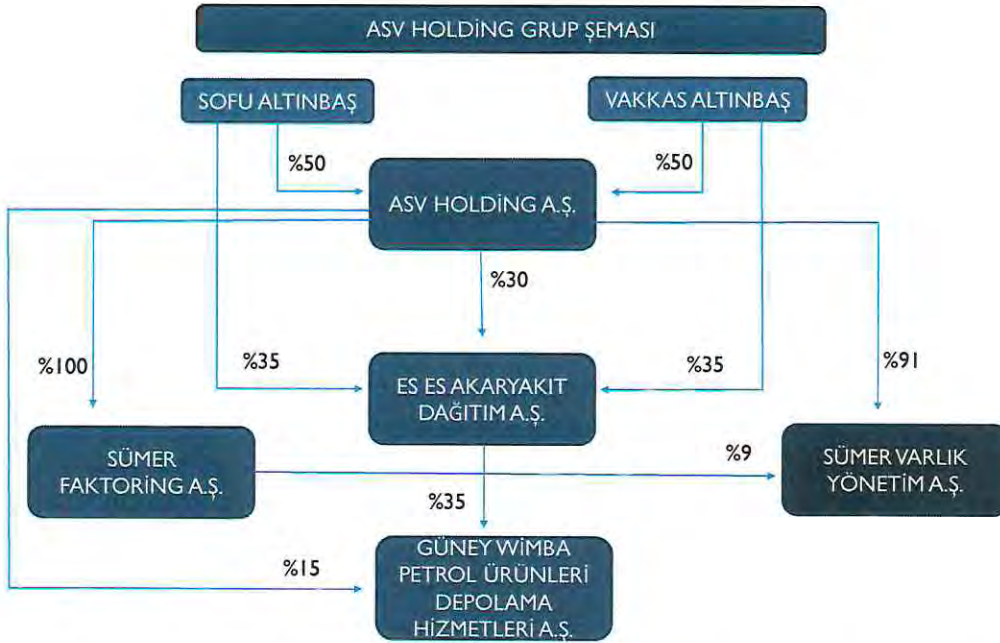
ASV HOLDİNG GRUP ŞEMASI

SOFU ALTINBAŞ

VAKKAS ALTINBAŞ

%50

%50

ASV HOLDİNG A.Ş.

%30

%100

%35

ES ES AKARYAKIT DAĞITIM A.Ş.

%35

%91

SÜMER FAKTORİNG A.Ş.

%9

SÜMER VARLIK YÖNETİM A.Ş.

%35

%15

GÜNEY WİMBA PETROL ÜRÜNLERİ DEPOLAMA HİZMETLERİ A.Ş.